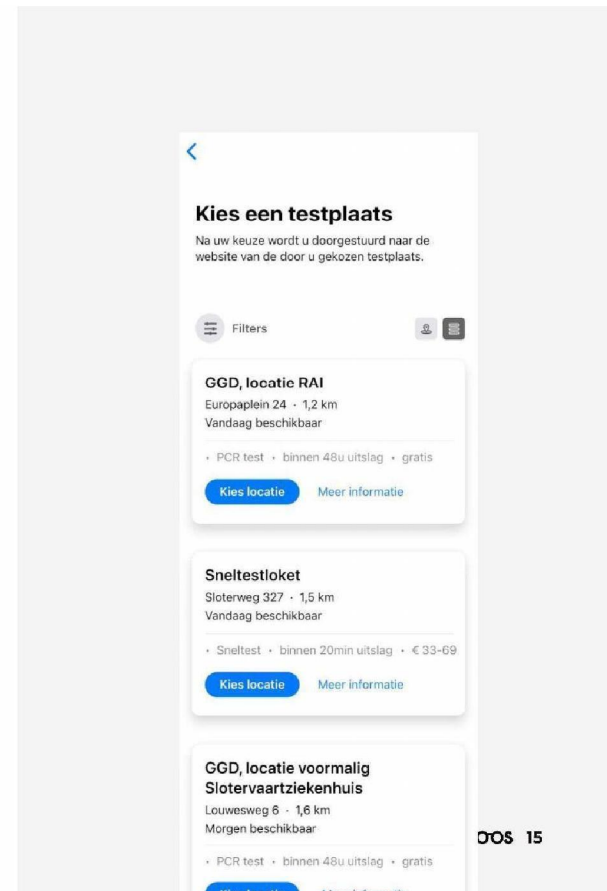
<

Kies een testplaats

Na uw keuze wordt u doorgestuurd naar de website van de door u gekozen testplaats.

Filters

GGD, locatie RAI
Europaplein 24 · 1,2 km
Vandaag beschikbaar

· PCR test · binnen 48u uitslag · gratis

Kies locatie
Meer informatie

Sneltestloket
Sloterweg 327 · 1,5 km
Vandaag beschikbaar

· Sneltest · binnen 20min uitslag · € 33-69

Kies locatie
Meer informatie

GGD, locatie voormalig Slotervaartziekenhuis
Louwesweg 6 · 1,6 km
Morgen beschikbaar

· PCR test · binnen 48u uitslag · gratis

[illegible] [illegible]

DOS 15